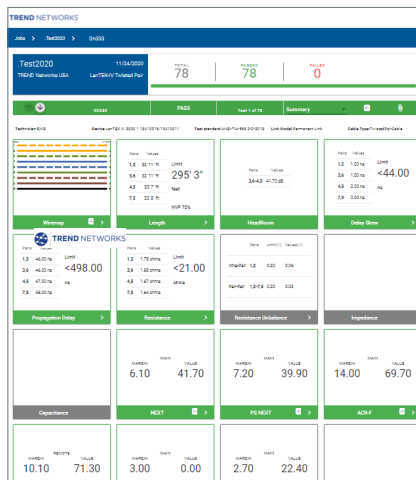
TREND NETWORKS

Jobs > .Test2020 > GH333

.Test2020 11/24/2020
TREND Networks USA LanTEK-IV Twisted Pair

TOTAL
78

PASSED
78

FAILED
0

GH333 PASS Test 1 of 78 Summary

Technician: GHS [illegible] Test standard: ANSI/TIA-568.2-D-2018 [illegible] Cable Type: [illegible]

Wiremap

| Pairs | Values |
|---|---|
| 1,2 | 32.1 ft |
| 3,6 | 32.1 ft |
| 4,5 | 32.1 ft |
| 7,8 | 32.5 ft |

Limit
295' 3"
feet
NVP 72%

Length

| Pairs | Values |
|---|---|
| 3,6-4,5 | 41.70 dB |

Headroom

| Pairs | Values |
|---|---|
| 1,2 | 1.00 ns |
| 3,6 | 1.00 ns |
| 4,5 | 0.00 ns |
| 7,8 | 1.00 ns |

Limit
<44.00

Delay Skew

TREND NETWORKS

| Pairs | Values |
|---|---|
| 1,2 | 46.00 ns |
| 3,6 | 46.00 ns |
| 4,5 | 47.00 ns |
| 7,8 | 46.00 ns |

Limit
<498.00
ns

Propagation Delay

| Pairs | Values |
|---|---|
| 1,2 | 1.73 ohms |
| 3,6 | 1.63 ohms |
| 4,5 | 1.67 ohms |
| 7,8 | 1.64 ohms |

Limit
<21.00
ohms

Resistance

| | | Limit(Ω) | Value(Ω) |
|---|---|---|---|
| Intra-Pair | 1,2 | 0.20 | 0.05 |
| Pair-Pair | 1,2-7,8 | 0.20 | 0.06 |

Resistance Unbalance

Impedance

Capacitance

MARGIN 6.10 VALUE 41.70
NEXT

MARGIN 7.20 VALUE 39.90
PS NEXT

MARGIN 14.00 VALUE 69.70
ACR-F

REMOTE
MARGIN 10.10 VALUE 71.30

MARGIN 3.00 VALUE 0.00

MARGIN 2.70 VALUE 22.40